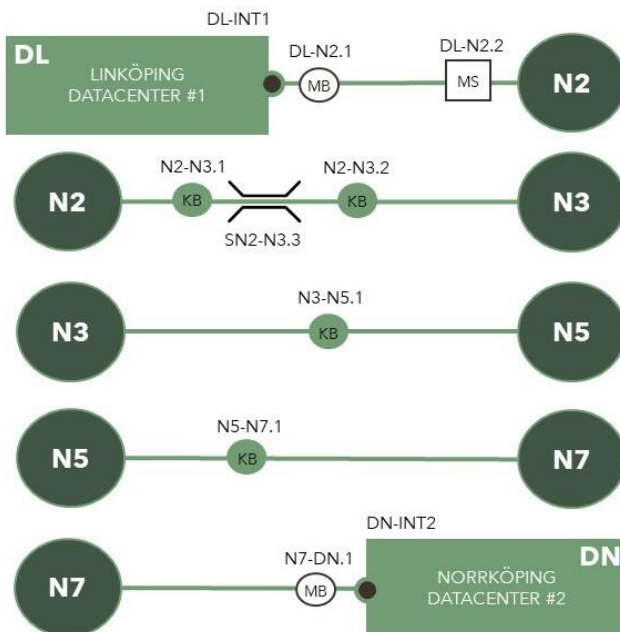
DL-INT1

DL

LINKÖPING DATACENTER #1

DL-N2.1

MB

DL-N2.2

MS

N2

N2

N2-N3.1

KB

N2-N3.2

KB

N3

SN2-N3.3

N3

N3-N5.1

KB

N5

N5

N5-N7.1

KB

N7

DN-INT2

DN

N7

N7-DN.1

MB

NORRKÖPING DATACENTER #2